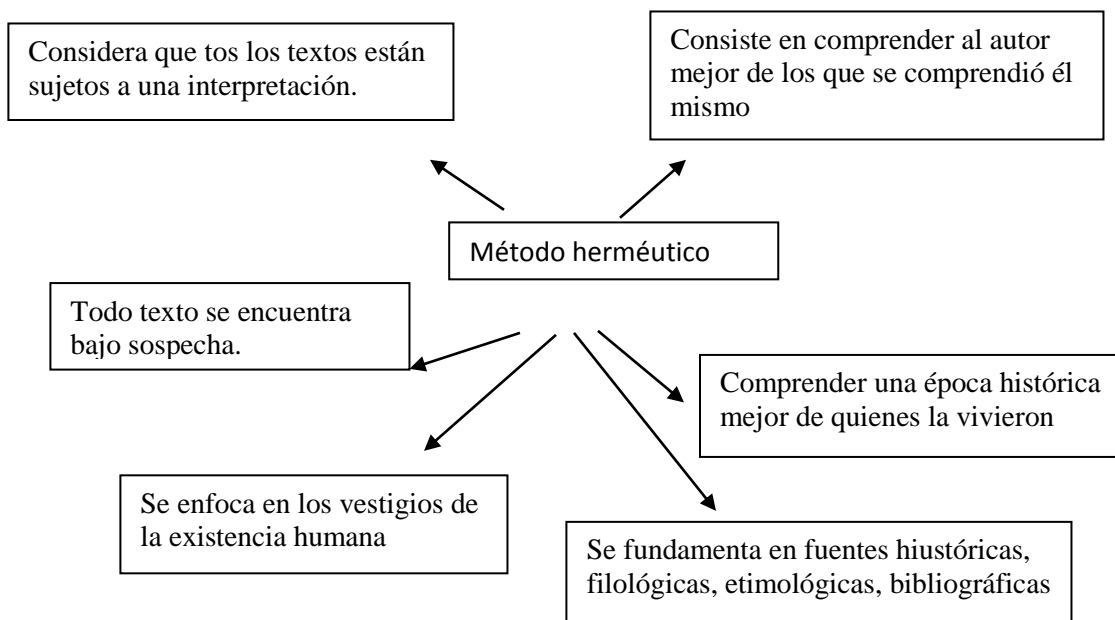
Considera que tos los textos están sujetos a una interpretación.

Consiste en comprender al autor mejor de los que se comprendió él mismo

Método herméutico

Todo texto se encuentra bajo sospecha.

Comprender una época histórica mejor de quienes la vivieron

Se enfoca en los vestigios de la existencia humana

Se fundamenta en fuentes hiustóricas, filológicas, etimológicas, bibliográficas